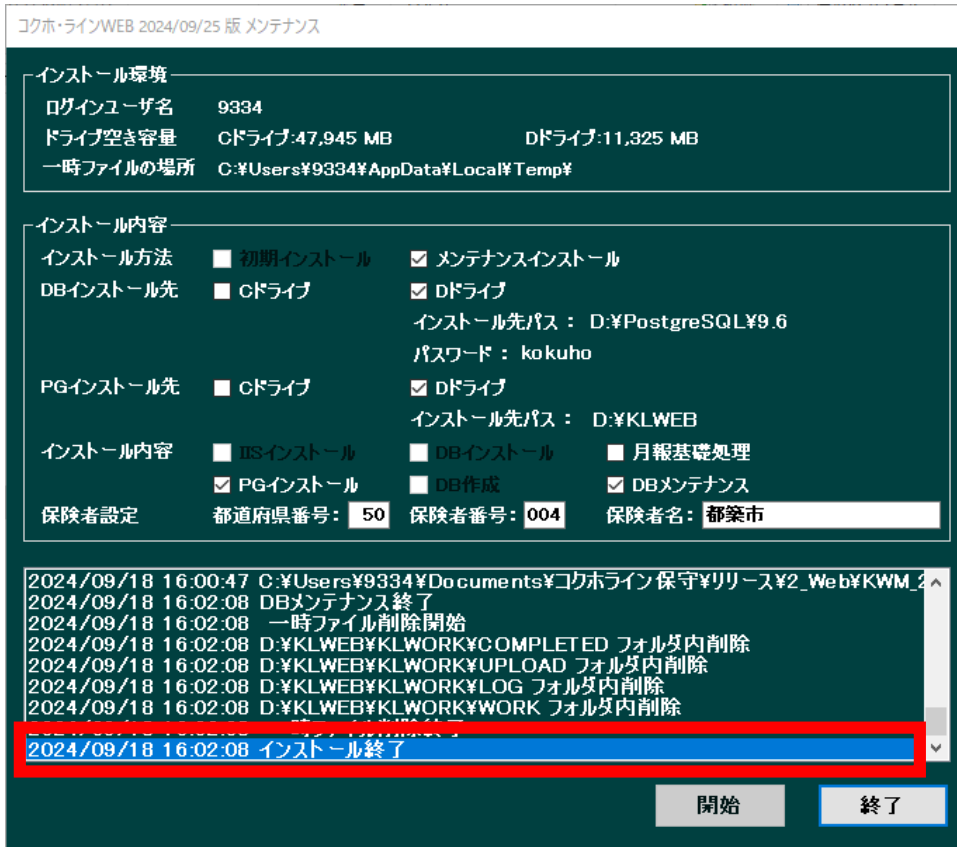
コクホ・ラインWEB 2024/09/25 版 メンテナンス

インストール環境
ログインユーザ名 9334
ドライブ空き容量 Cドライブ:47,945 MB Dドライブ:11,325 MB
一時ファイルの場所 C:¥Users¥9334¥AppData¥Local¥Temp¥

インストール内容
インストール方法 初期インストール メンテナンスインストール
DBインストール先 Cドライブ Dドライブ
インストール先パス： D:¥PostgreSQL¥9.6
パスワード： kokuho
PGインストール先 Cドライブ Dドライブ
インストール先パス： D:¥KLWEB
インストール内容 IISインストール DBインストール 月報基礎処理
PGインストール DB作成 DBメンテナンス
保険者設定 都道府県番号: 50 保険者番号: 004 保険者名: 都築市

2024/09/18 16:00:47 C:¥Users¥9334¥Documents¥コクホライン保守¥リリース¥2_Web¥KWM_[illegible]
2024/09/18 16:02:08 DBメンテナンス終了
2024/09/18 16:02:08 一時ファイル削除開始
2024/09/18 16:02:08 D:¥KLWEB¥KLWORK¥COMPLETED フォルダ内削除
2024/09/18 16:02:08 D:¥KLWEB¥KLWORK¥UPLOAD フォルダ内削除
2024/09/18 16:02:08 D:¥KLWEB¥KLWORK¥LOG フォルダ内削除
2024/09/18 16:02:08 D:¥KLWEB¥KLWORK¥WORK フォルダ内削除
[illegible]
2024/09/18 16:02:08 インストール終了

開始 終了